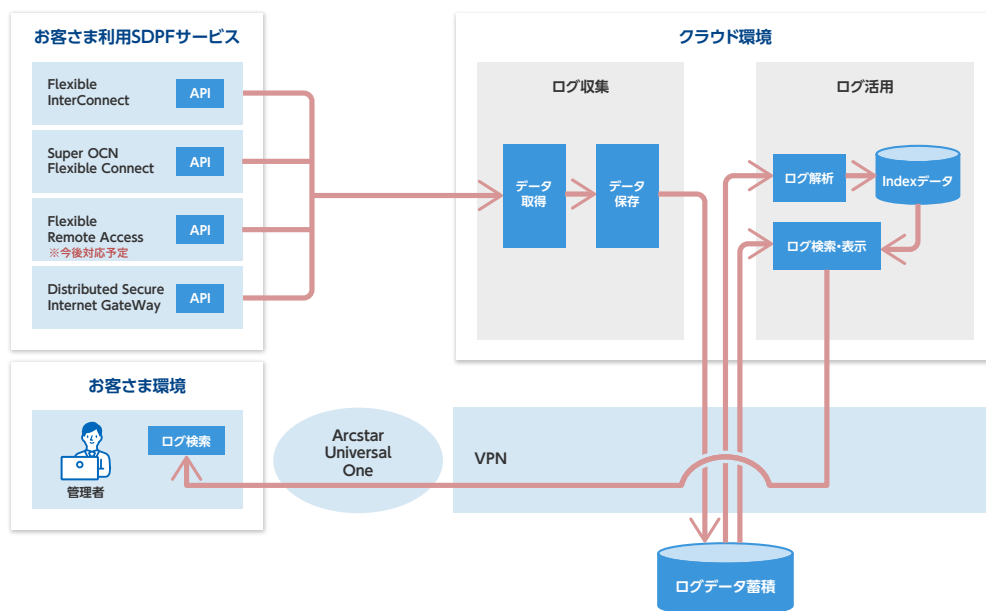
お客さま利用SDPFサービス

Flexible InterConnect
API

Super OCN Flexible Connect
API

Flexible Remote Access
※今後対応予定
API

Distributed Secure Internet GateWay
API

クラウド環境

ログ収集

データ取得

データ保存

ログ活用

ログ解析

Indexデータ

ログ検索・表示

お客さま環境

管理者

ログ検索

Arcstar Universal One

VPN

ログデータ蓄積